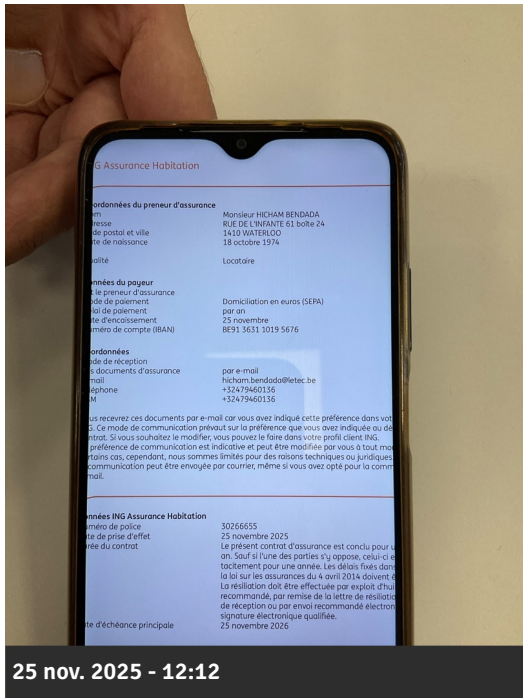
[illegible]G Assurance Habitation

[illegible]ordonnées du preneur d'assurance
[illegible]m Monsieur HICHAM BENDADA
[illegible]resse RUE DE L'INFANTE 61 boîte 24
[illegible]de postal et ville 1410 WATERLOO
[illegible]te de naissance 18 octobre 1974

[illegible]alité Locataire

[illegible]nnées du payeur
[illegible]t le preneur d'assurance
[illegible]de de paiement Domiciliation en euros (SEPA)
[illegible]lai de paiement par an
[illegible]te d'encaissement 25 novembre
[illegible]méro de compte (IBAN) BE91 3631 1019 5676

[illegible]ordonnées
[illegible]de de réception
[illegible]s documents d'assurance par e-mail
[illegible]mail hicham.bendada@letec.be
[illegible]léphone +32479460136
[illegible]M +32479460136

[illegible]us recevrez ces documents par e-mail car vous avez indiqué cette préférence dans vot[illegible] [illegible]G. Ce mode de communication prévaut sur la préférence que vous avez indiquée au dé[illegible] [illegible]ntrat. Si vous souhaitez le modifier, vous pouvez le faire dans votre profil client ING. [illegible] préférence de communication est indicative et peut être modifiée par vous à tout mo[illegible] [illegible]rtains cas, cependant, nous sommes limités pour des raisons techniques ou juridiques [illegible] communication peut être envoyée par courrier, même si vous avez opté pour la comm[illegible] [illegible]mail.

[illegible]nnées ING Assurance Habitation
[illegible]méro de police 30266655
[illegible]te de prise d'effet 25 novembre 2025
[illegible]rée du contrat Le présent contrat d'assurance est conclu pour u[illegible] an. Sauf si l'une des parties s'y oppose, celui-ci e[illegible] tacitement pour une année. Les délais fixés dans la loi sur les assurances du 4 avril 2014 doivent e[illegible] La résiliation doit être effectuée par exploit d'hui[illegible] recommandé, par remise de la lettre de résiliati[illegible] de réception ou par envoi recommandé électron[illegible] signature électronique qualifiée.
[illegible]te d'échéance principale 25 novembre 2026

25 nov. 2025 - 12:12